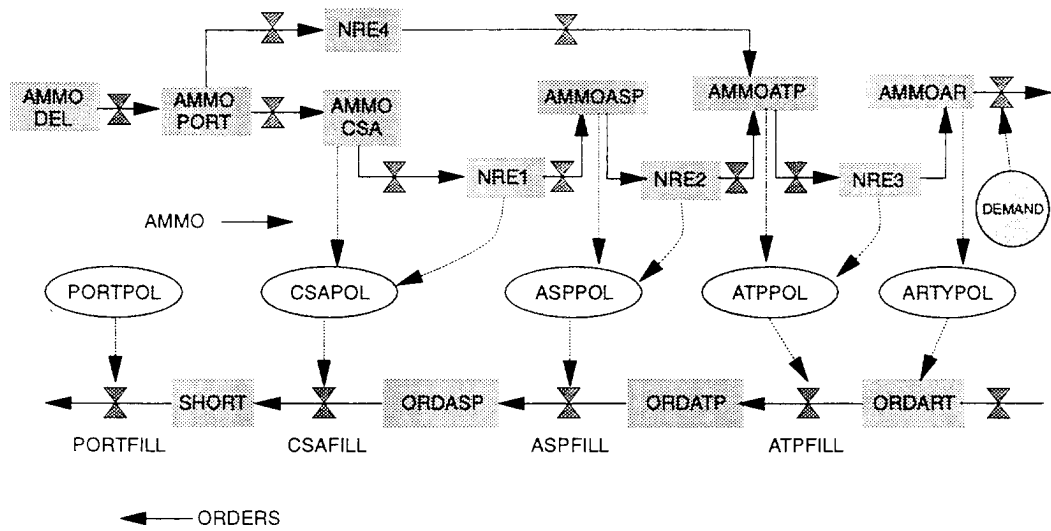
NRE4

AMMO DEL

AMMO PORT

AMMO CSA

AMMOASP

AMMOATP

AMMOAR

NRE1

NRE2

NRE3

DEMAND

AMMO

PORTPOL

CSAPOL

ASPPOL

ATPPOL

ARTYPOL

SHORT

ORDASP

ORDATP

ORDART

PORTFILL

CSAFILL

ASPFILL

ATPFILL

ORDERS